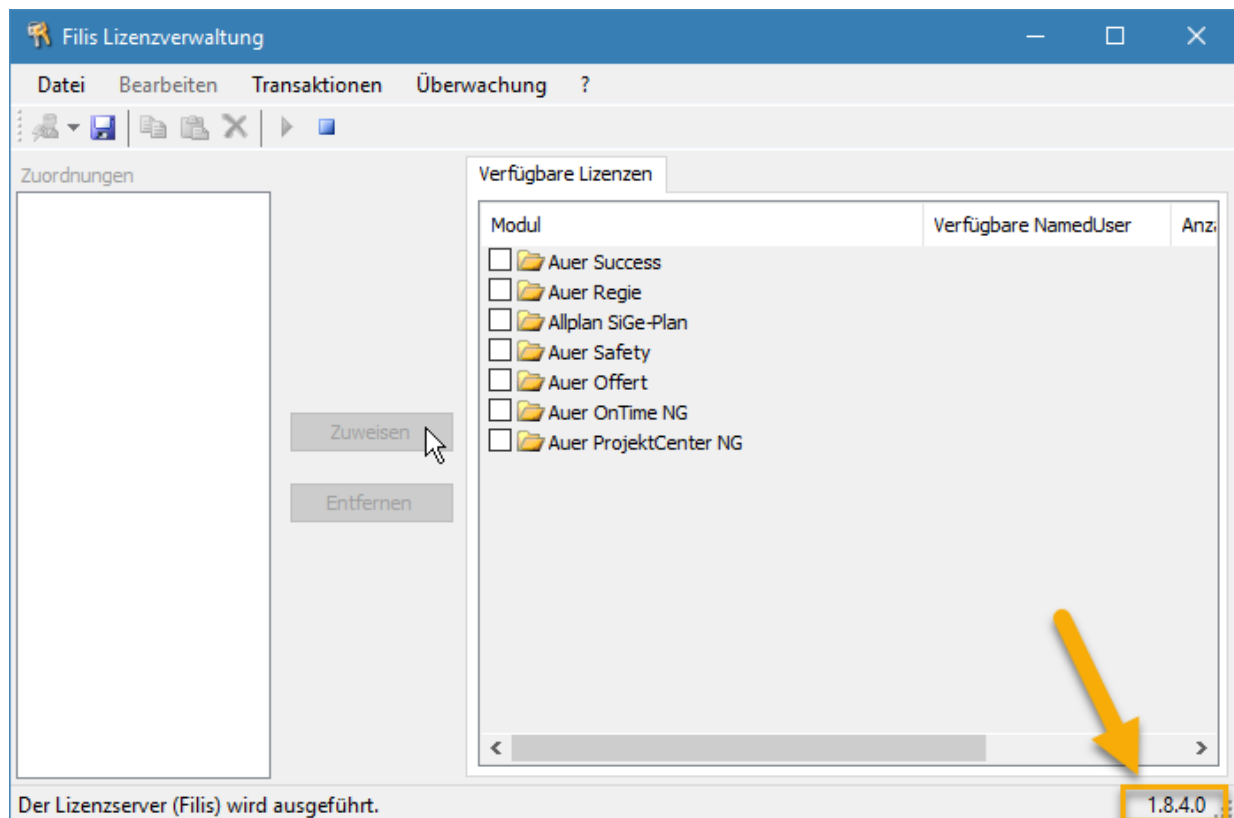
Filis Lizenzverwaltung

Datei Bearbeiten Transaktionen Überwachung ?

Zuordnungen

Zuweisen

Entfernen

Verfügbare Lizenzen

| Modul | Verfügbare NamedUser | Anz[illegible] |
|---|---|---|
| Auer Success | | |
| Auer Regie | | |
| Allplan SiGe-Plan | | |
| Auer Safety | | |
| Auer Offert | | |
| Auer OnTime NG | | |
| Auer ProjektCenter NG | | |

Der Lizenzserver (Filis) wird ausgeführt.

1.8.4.0